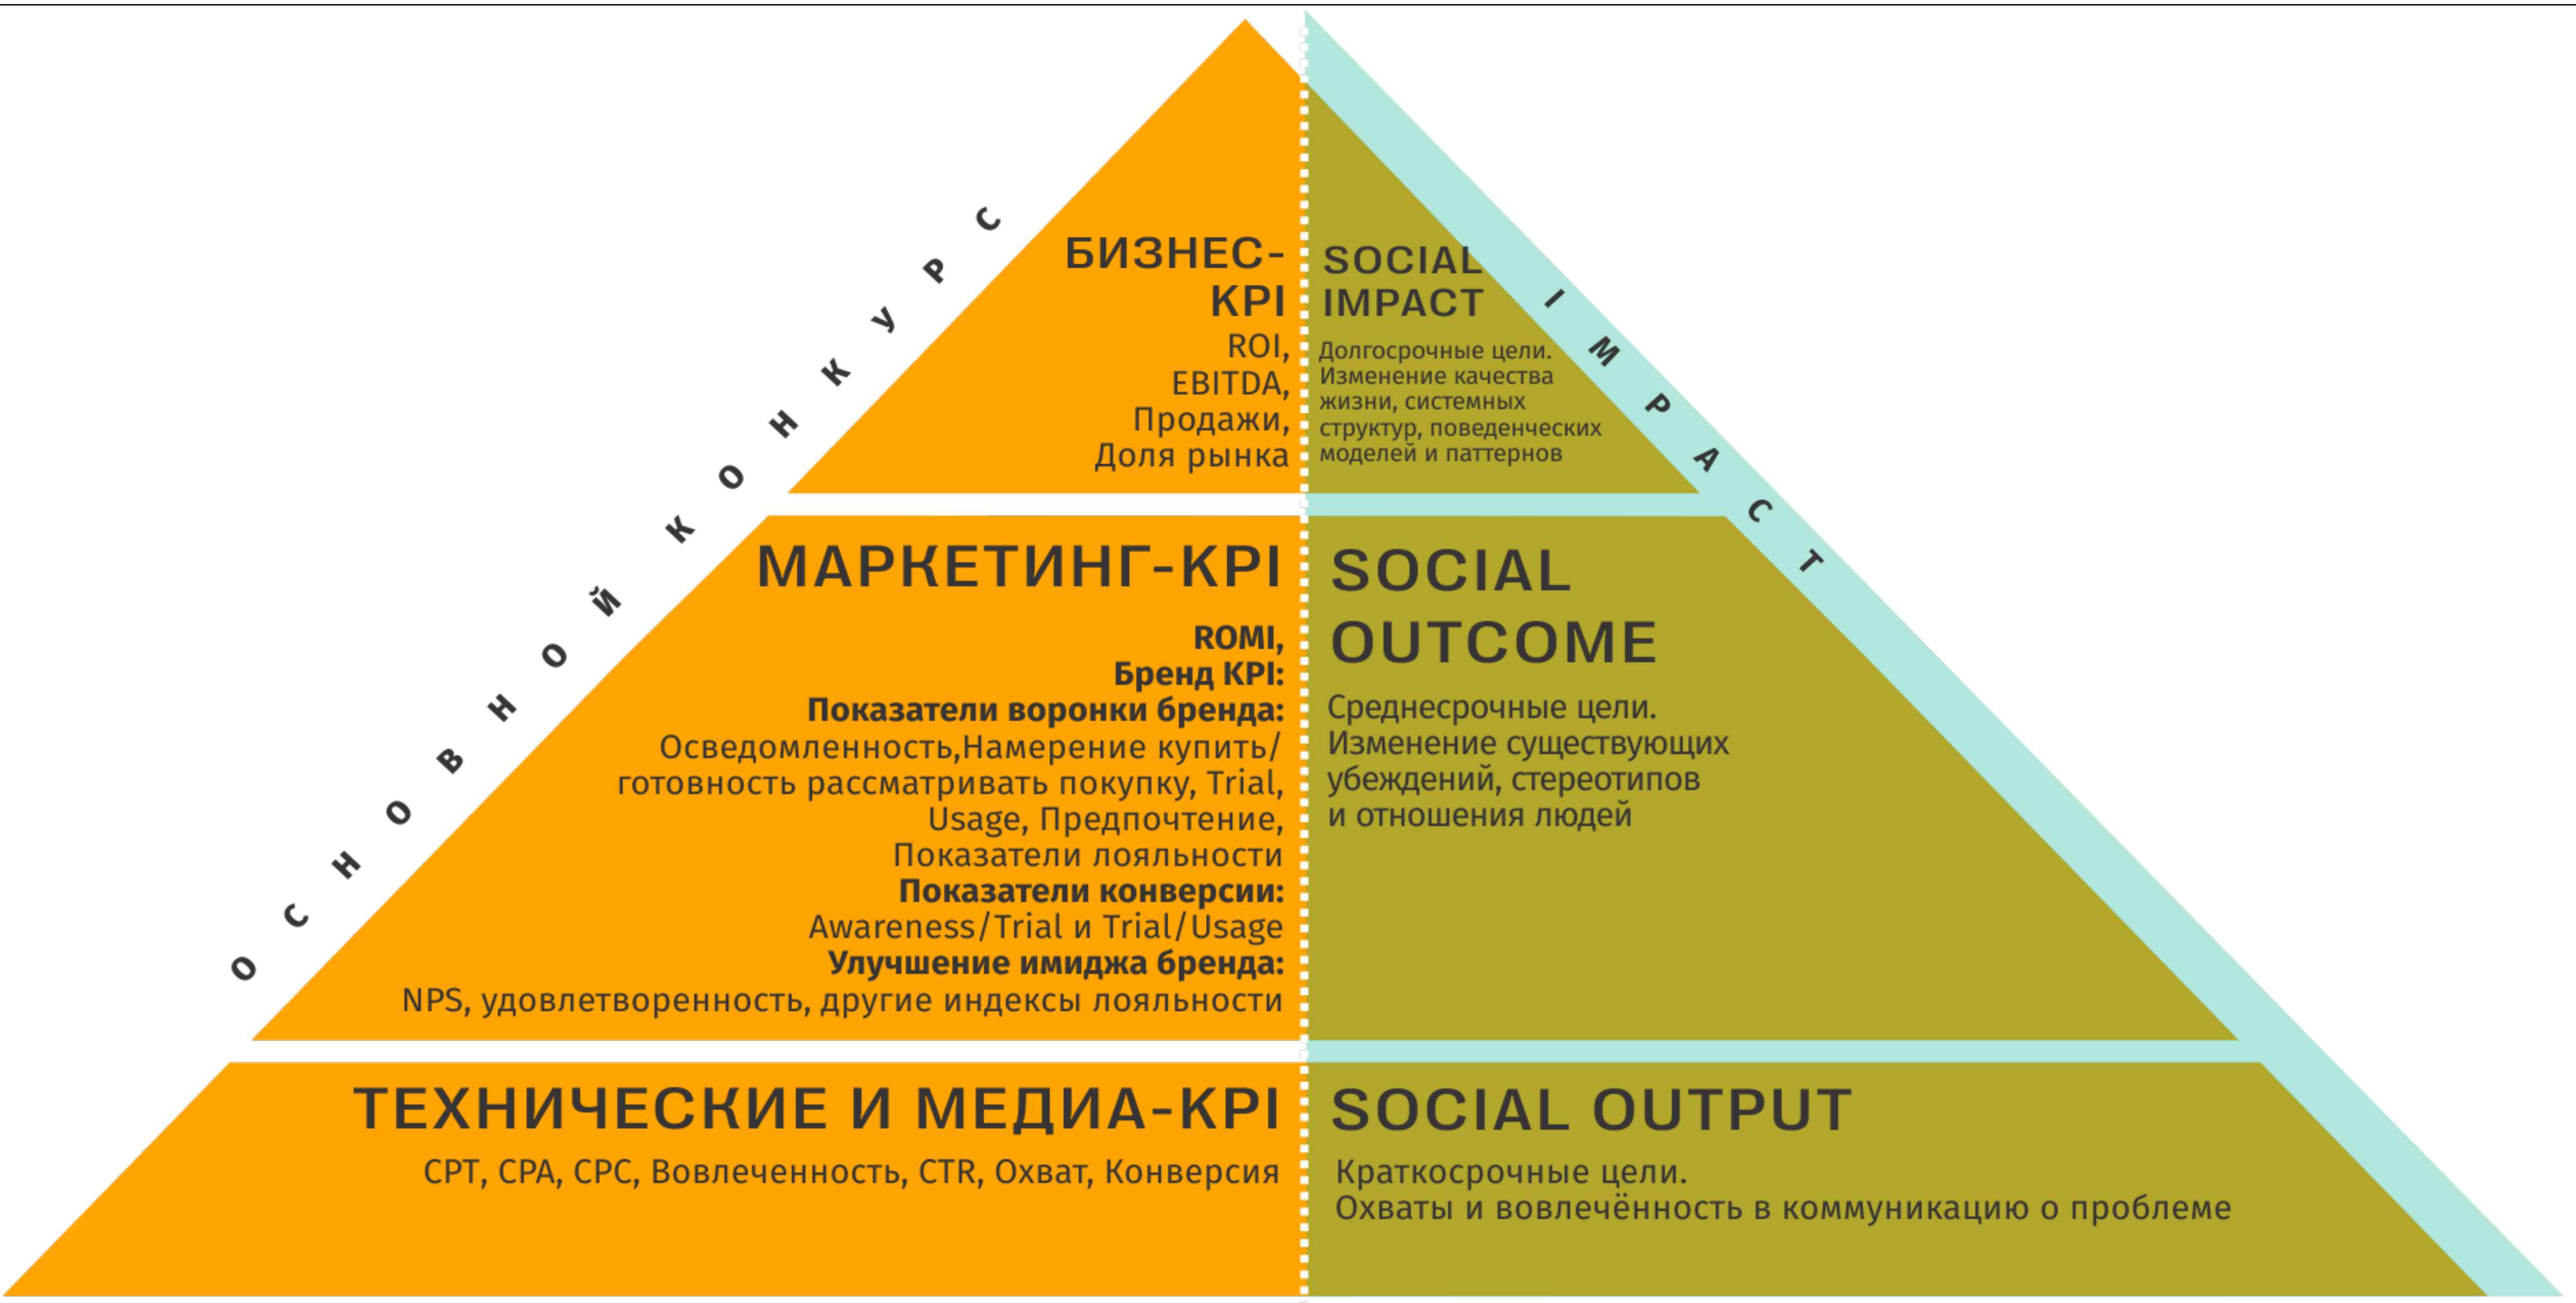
ОСНОВНОЙ КОНКУРС

БИЗНЕС-KPI
ROI,
EBITDA,
Продажи,
Доля рынка

SOCIAL IMPACT
Долгосрочные цели. Изменение качества жизни, системных структур, поведенческих моделей и паттернов

IMPACT

МАРКЕТИНГ-KPI
ROMI,
Бренд KPI:
Показатели воронки бренда:
Осведомленность,Намерение купить/ готовность рассматривать покупку, Trial, Usage, Предпочтение, Показатели лояльности
Показатели конверсии:
Awareness/Trial и Trial/Usage
Улучшение имиджа бренда:
NPS, удовлетворенность, другие индексы лояльности

SOCIAL OUTCOME
Среднесрочные цели. Изменение существующих убеждений, стереотипов и отношения людей

ТЕХНИЧЕСКИЕ И МЕДИА-KPI
CPT, CPA, CPC, Вовлеченность, CTR, Охват, Конверсия

SOCIAL OUTPUT
Краткосрочные цели.
Охваты и вовлечённость в коммуникацию о проблеме